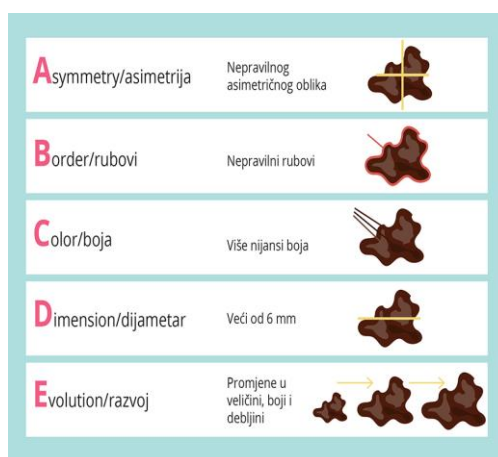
Asymmetry/asimetrija

Nepravilnog asimetričnog oblika

Border/rubovi

Nepravilni rubovi

Color/boja

Više nijansi boja

Dimension/dijametar

Veći od 6 mm

Evolution/razvoj

Promjene u veličini, boji i debljini